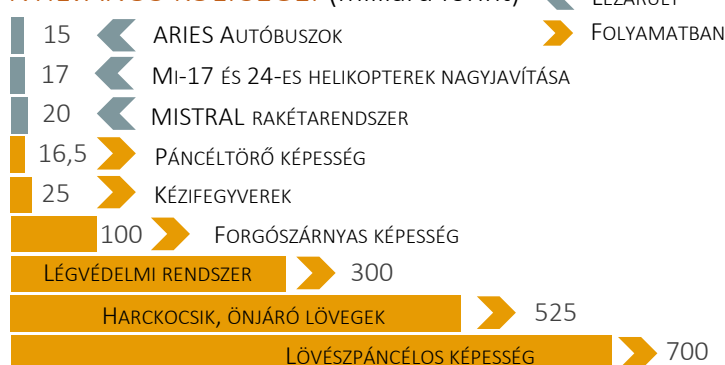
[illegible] (milliárd forint) Lezárult

Folyamatban

15 ARIES Autóbuszok

17 Mi-17 és 24-es helikopterek nagyjavítása

20 MISTRAL rakétarendszer

16,5 Páncéltörő képesség

25 Kézifegyverek

100 Forgószárnyas képesség

Légvédelmi rendszer 300

Harckocsik, önjáró lövegek 525

Lövészpáncélos képesség 700